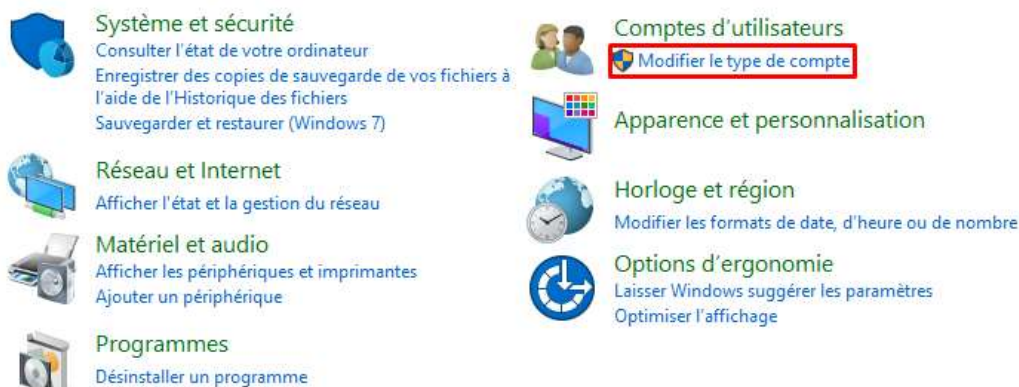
Système et sécurité
Consulter l'état de votre ordinateur
Enregistrer des copies de sauvegarde de vos fichiers à l'aide de l'Historique des fichiers
Sauvegarder et restaurer (Windows 7)

Réseau et Internet
Afficher l'état et la gestion du réseau

Matériel et audio
Afficher les périphériques et imprimantes
Ajouter un périphérique

Programmes
Désinstaller un programme

Comptes d'utilisateurs
Modifier le type de compte

Apparence et personnalisation

Horloge et région
Modifier les formats de date, d'heure ou de nombre

Options d'ergonomie
Laisser Windows suggérer les paramètres
Optimiser l'affichage